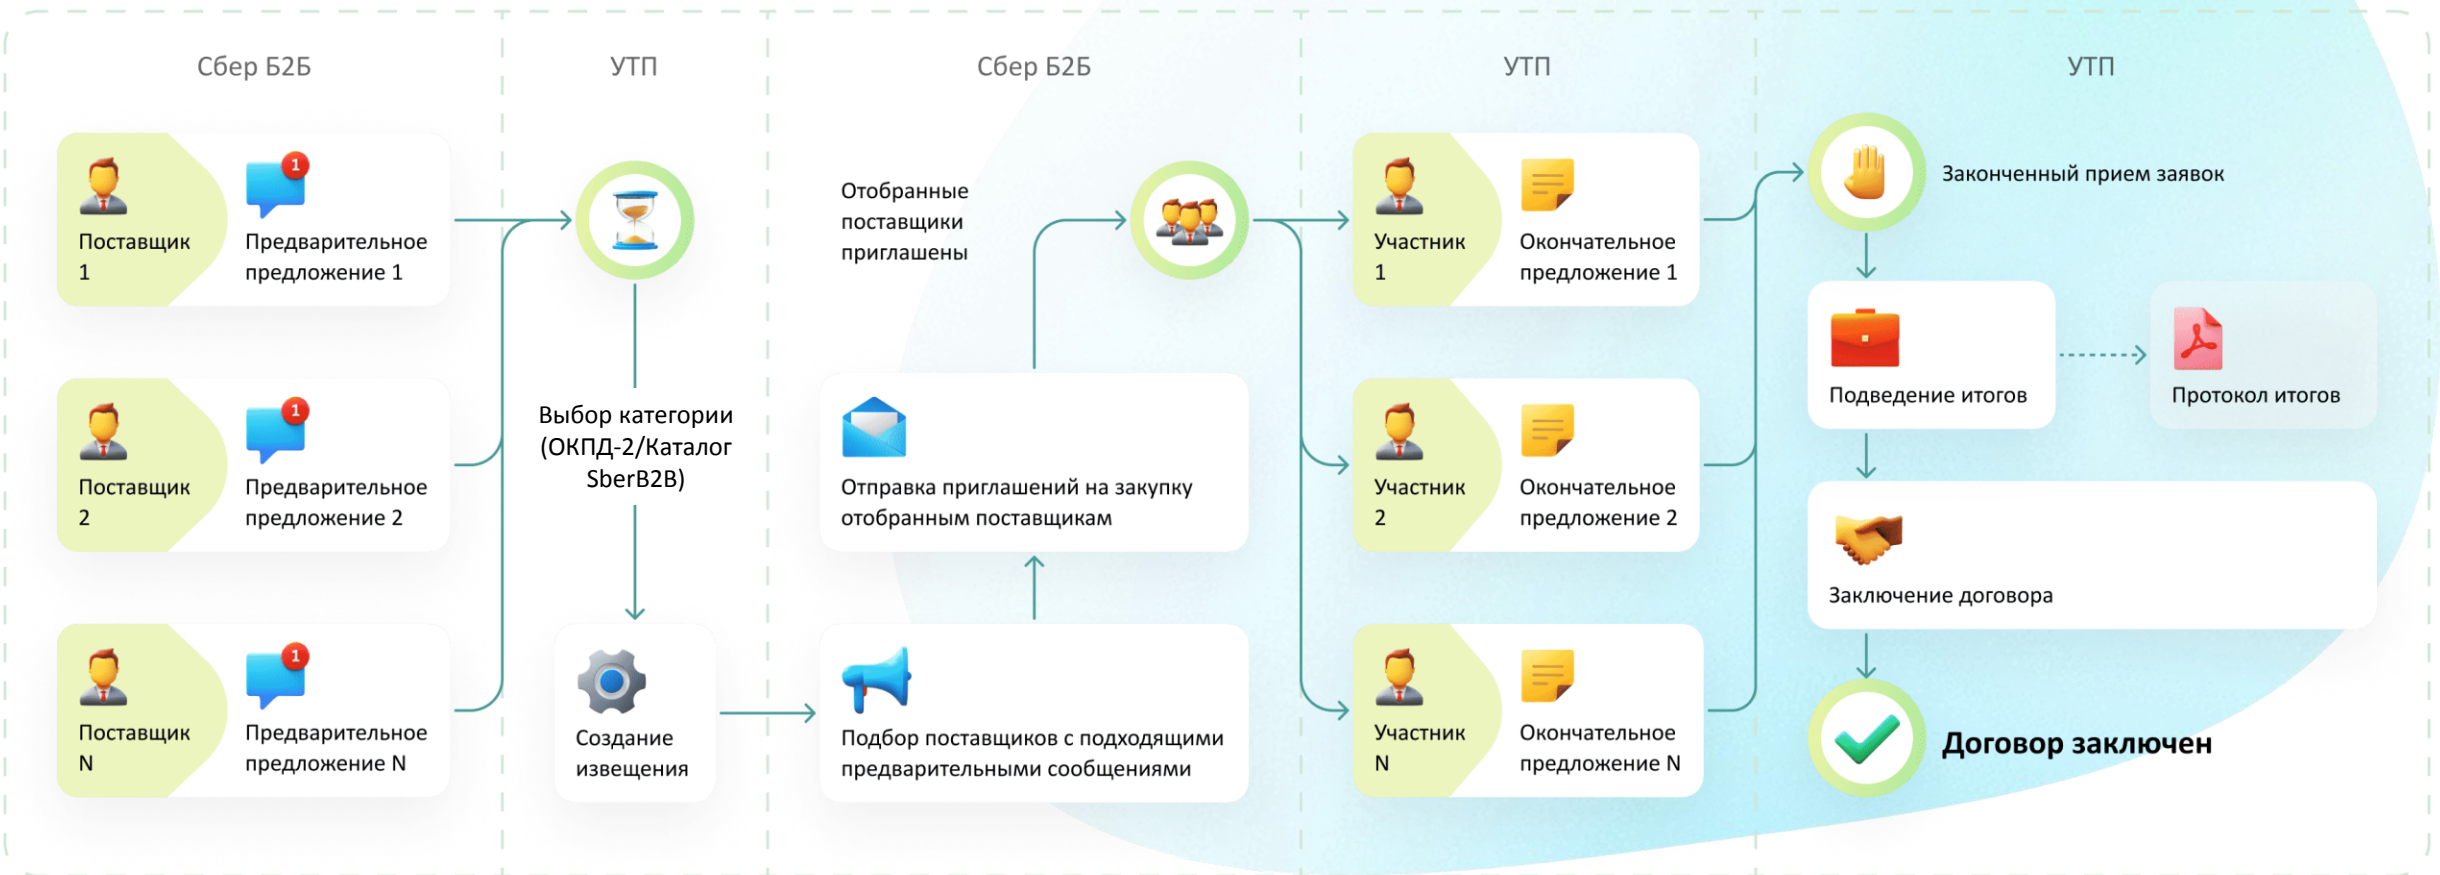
Сбер Б2Б

УТП

Сбер Б2Б

УТП

УТП

1

Поставщик 1

Предварительное предложение 1

1

Поставщик 2

Предварительное предложение 2

1

Поставщик N

Предварительное предложение N

Выбор категории (ОКПД-2/Каталог SberB2B)

Создание извещения

Отобранные поставщики приглашены

Отправка приглашений на закупку отобранным поставщикам

Подбор поставщиков с подходящими предварительными сообщениями

Участник 1

Окончательное предложение 1

Участник 2

Окончательное предложение 2

Участник N

Окончательное предложение N

Законченный прием заявок

Подведение итогов

Протокол итогов

Заключение договора

Договор заключен